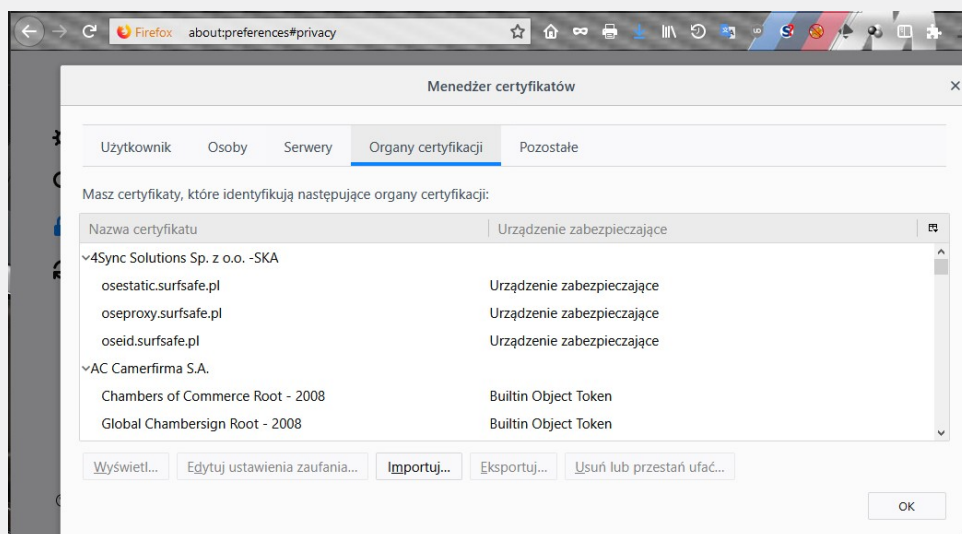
Firefox about:preferences#privacy

Menedżer certyfikatów

Użytkownik Osoby Serwery Organy certyfikacji Pozostałe

Masz certyfikaty, które identyfikują następujące organy certyfikacji:

| Nazwa certyfikatu | Urządzenie zabezpieczające |
|---|---|
| 4Sync Solutions Sp. z o.o. -SKA | |
| osestatic.surfsafe.pl | Urządzenie zabezpieczające |
| oseproxy.surfsafe.pl | Urządzenie zabezpieczające |
| oseid.surfsafe.pl | Urządzenie zabezpieczające |
| AC Camerfirma S.A. | |
| Chambers of Commerce Root - 2008 | Builtin Object Token |
| Global Chambersign Root - 2008 | Builtin Object Token |

Wyświetl... Edytuj ustawienia zaufania... Importuj... Eksportuj... Usuń lub przestań ufać...

OK